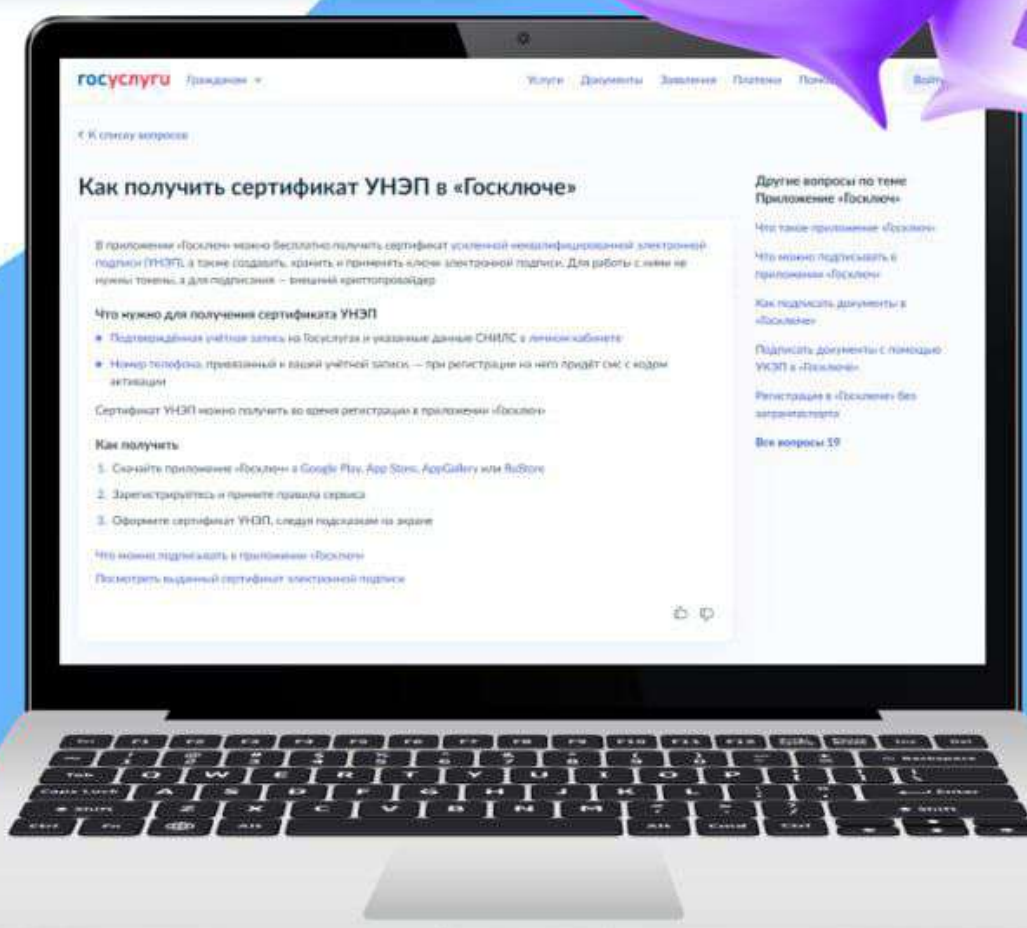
госуслуги Гражданам

Услуги Документы Заявления Платежи Пом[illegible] Войти

< К списку вопросов

Как получить сертификат УНЭП в «Госключе»

В приложении «Госключ» можно бесплатно получить сертификат усиленной неквалифицированной электронной подписи (УНЭП), а также создавать, хранить и применять ключи электронной подписи. Для работы с ними не нужны токены, а для подписания — внешний криптопровайдер

Что нужно для получения сертификата УНЭП

Подтверждённая учётная запись на Госуслугах и указанные данные СНИЛС в личном кабинете

Номер телефона, привязанный к вашей учётной записи, — при регистрации на него придёт смс с кодом активации

Сертификат УНЭП можно получить во время регистрации в приложении «Госключ»

Как получить

1. Скачайте приложение «Госключ» в Google Play, App Store, AppGallery или RuStore

2. Зарегистрируйтесь и примите правила сервиса

3. Оформите сертификат УНЭП, следуя подсказкам на экране

Что можно подписывать в приложении «Госключ»

Посмотреть выданный сертификат электронной подписи

Другие вопросы по теме Приложение «Госключ»

Что такое приложение «Госключ»

Что можно подписывать в приложении «Госключ»

Как подписать документы в «Госключе»

Подписать документы с помощью УКЭП в «Госключе»

Регистрация в «Госключе» без загранпаспорта

Все вопросы 19